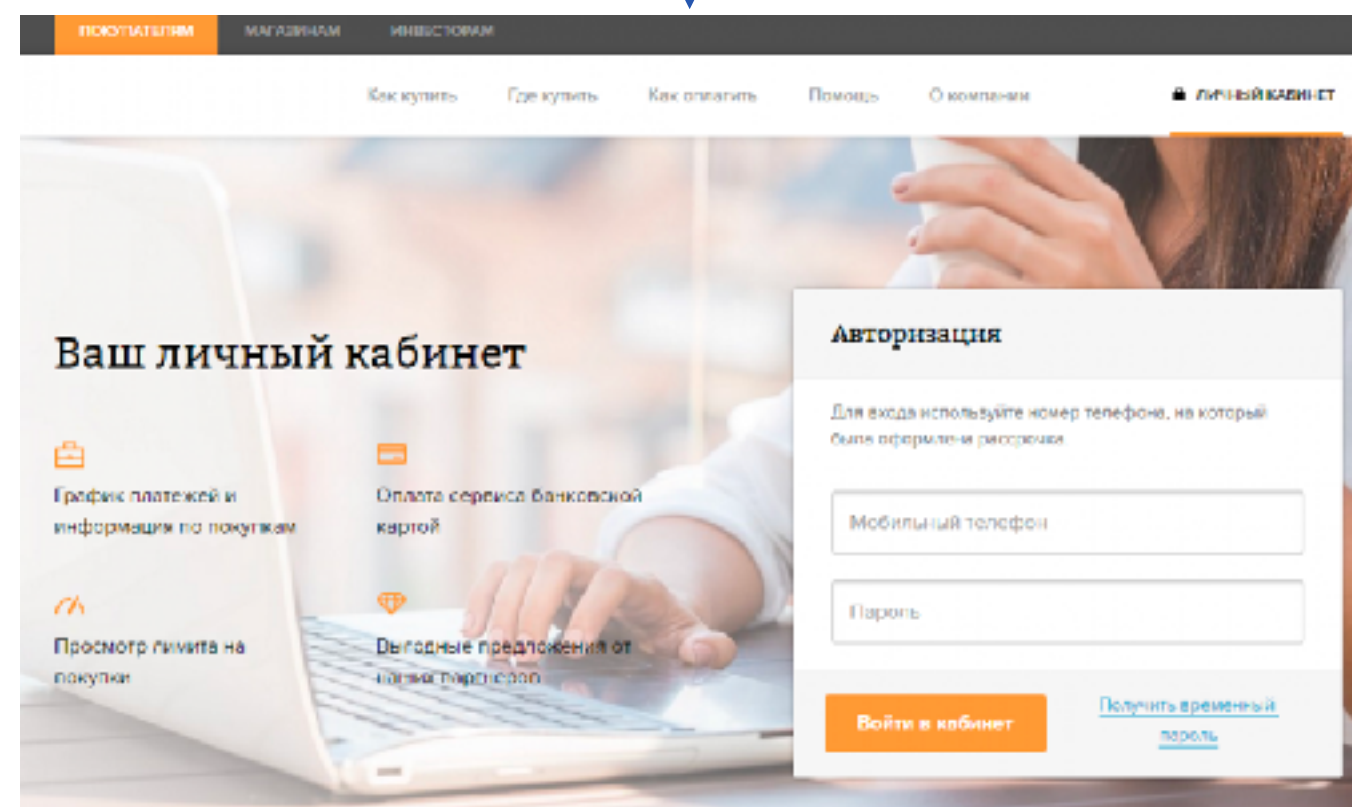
ПОКУПАТЕЛЯМ МАГАЗИНАМ ИНВЕСТОРАМ

Как купить Где купить Как оплатить Помощь О компании ЛИЧНЫЙ КАБИНЕТ

Ваш личный кабинет

График платежей и информация по покупкам

Оплата сервиса банковской картой

Просмотр лимита на покупки

Выгодные предложения от наших партнеров

Авторизация

Для входа используйте номер телефона, на который была оформлена рассрочка

Мобильный телефон

Пароль

Войти в кабинет

Получить временный пароль